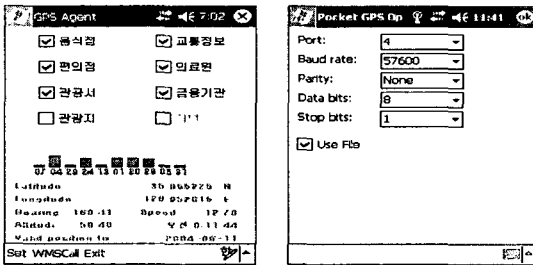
GPS Agent 7:02

음식점 교통정보

편의점 의료원

관공서 금융기관

관광지 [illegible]

07 04 29 24 13 01 20 26 05 31

Latitude 35 065725 N

Longitude 129 052015 E

Bearing 160.41 Speed 12.70

Altitude 50.40 Y M 0.11.44

Valid position to 2004-06-11

Set WMSCall Exit

Pocket GPS Op 11:41 ok

Port: 4

Baud rate: 57600

Parity: None

Data bits: 8

Stop bits: 1

Use File